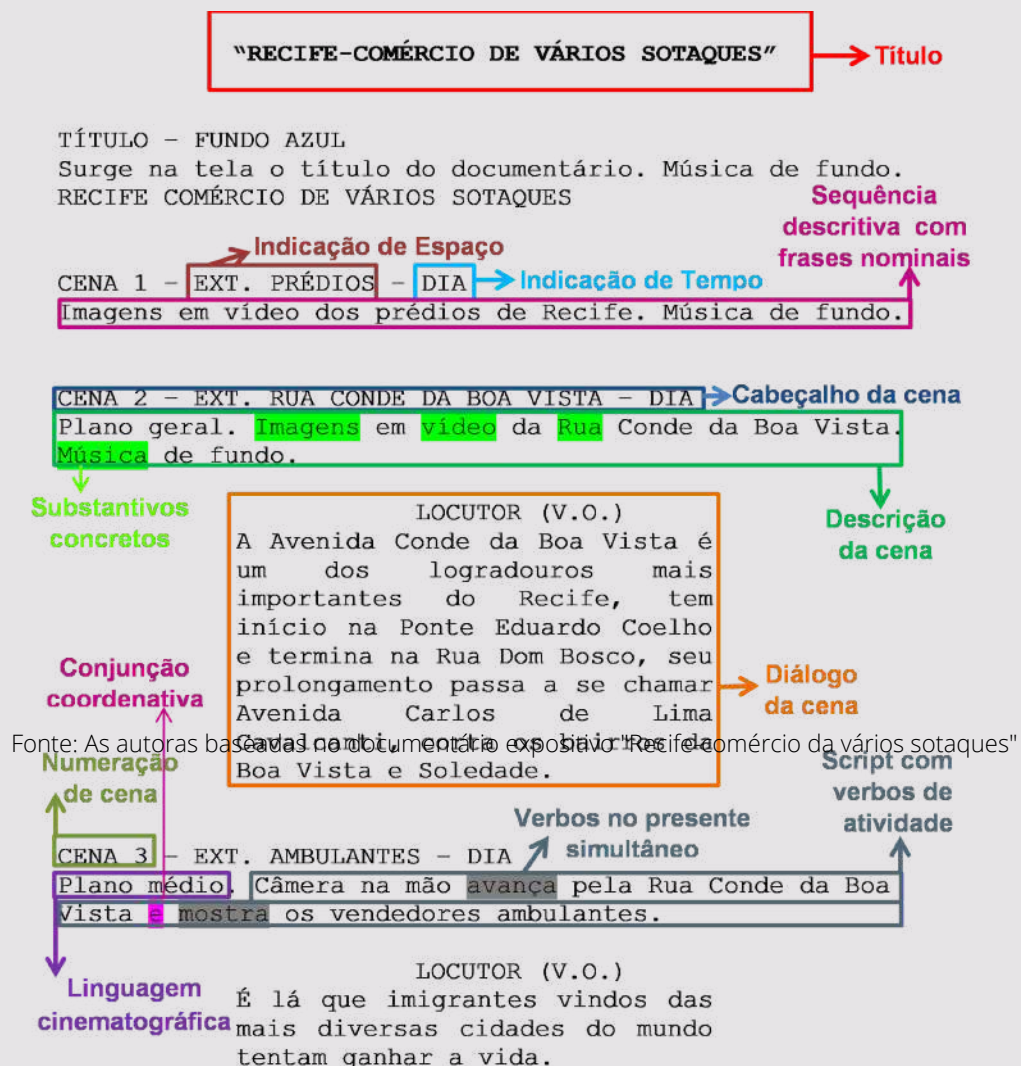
"RECIFE-COMÉRCIO DE VÁRIOS SOTAQUES" Título

TÍTULO – FUNDO AZUL
Surge na tela o título do documentário. Música de fundo.
RECIFE COMÉRCIO DE VÁRIOS SOTAQUES

Sequência descritiva com frases nominais

Indicação de Espaço

CENA 1 – EXT. PRÉDIOS – DIA Indicação de Tempo
Imagens em vídeo dos prédios de Recife. Música de fundo.

CENA 2 – EXT. RUA CONDE DA BOA VISTA – DIA Cabeçalho da cena
Plano geral. Imagens em vídeo da Rua Conde da Boa Vista. Música de fundo.

Substantivos concretos

Descrição da cena

LOCUTOR (V.O.)
A Avenida Conde da Boa Vista é um dos logradouros mais importantes do Recife, tem início na Ponte Eduardo Coelho e termina na Rua Dom Bosco, seu prolongamento passa a se chamar Avenida Carlos de Lima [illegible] Boa Vista e Soledade.

Conjunção coordenativa

Diálogo da cena

Fonte: As autoras baseadas no documentário expositivo "Recife-comércio da vários sotaques"

Numeração de cena

Verbos no presente simultâneo

Script com verbos de atividade

CENA 3 – EXT. AMBULANTES – DIA
Plano médio. Câmera na mão avança pela Rua Conde da Boa Vista e mostra os vendedores ambulantes.

Linguagem cinematográfica

LOCUTOR (V.O.)
É lá que imigrantes vindos das mais diversas cidades do mundo tentam ganhar a vida.